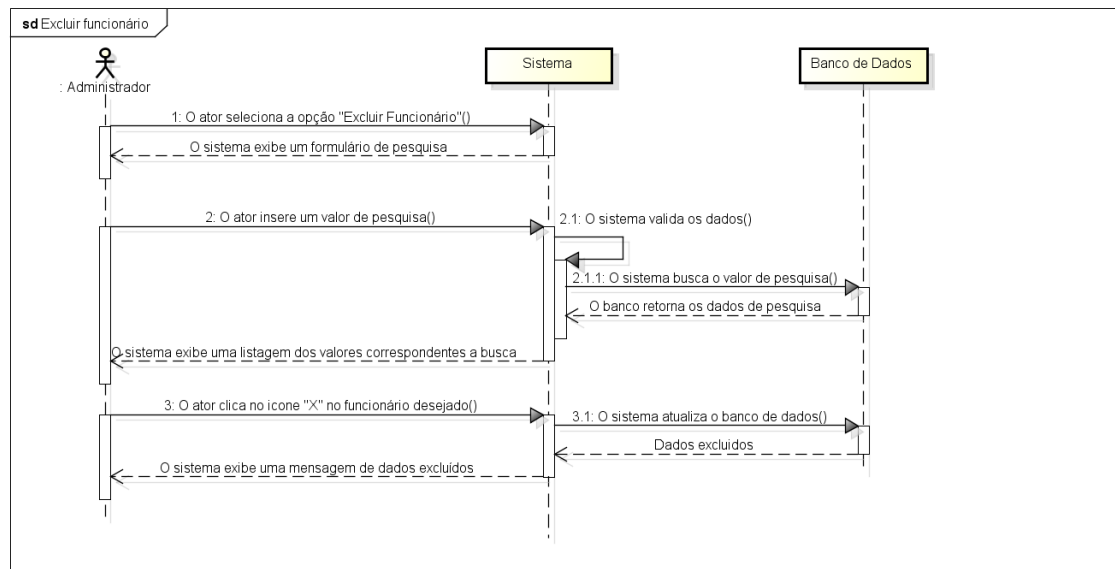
sd Excluir funcionário

: Administrador

Sistema

Banco de Dados

1: O ator seleciona a opção "Excluir Funcionário"()

O sistema exibe um formulário de pesquisa

2: O ator insere um valor de pesquisa()

2.1: O sistema valida os dados()

2.1.1: O sistema busca o valor de pesquisa()

O banco retorna os dados de pesquisa

O sistema exibe uma listagem dos valores correspondentes a busca

3: O ator clica no icone "X" no funcionário desejado()

3.1: O sistema atualiza o banco de dados()

Dados excluidos

O sistema exibe uma mensagem de dados excluídos